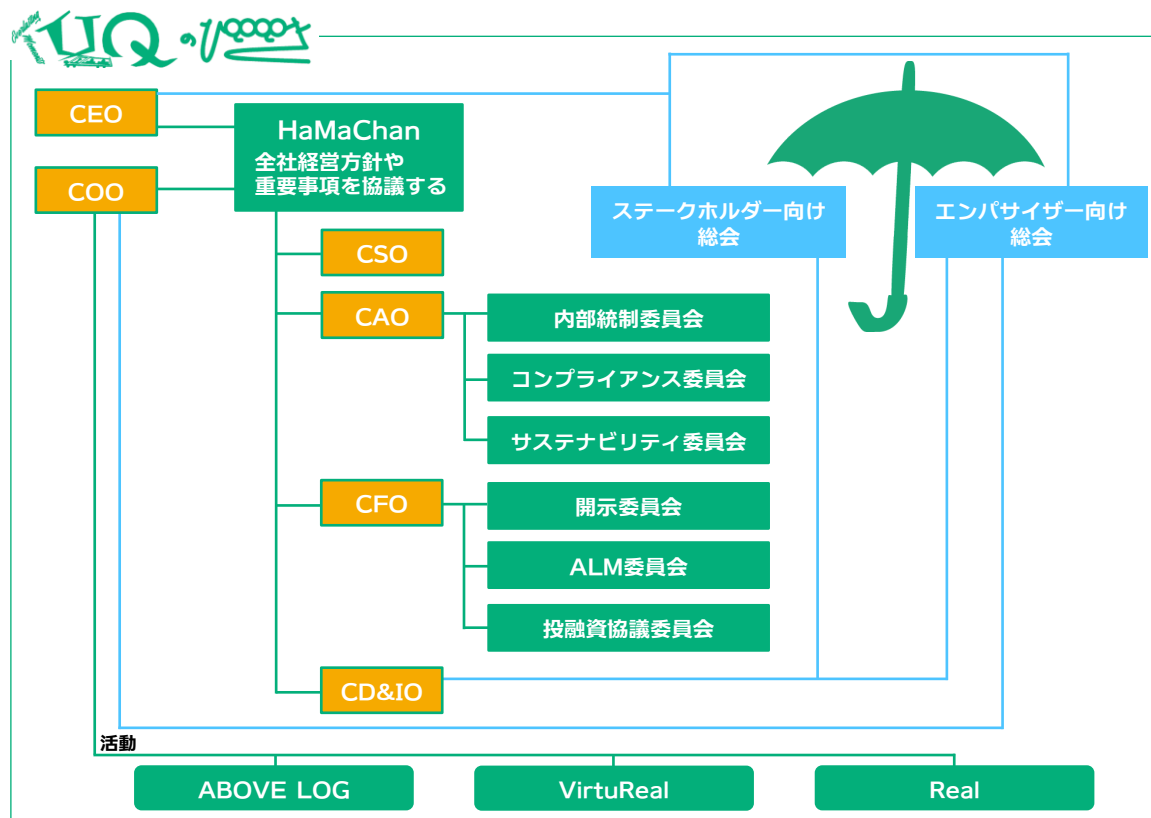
UQ のひ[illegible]さ

CEO

COO

HaMaChan
全社経営方針や重要事項を協議する

ステークホルダー向け総会

エンパサイザー向け総会

CSO

CAO

内部統制委員会

コンプライアンス委員会

サステナビリティ委員会

CFO

開示委員会

ALM委員会

投融資協議委員会

CD&IO

活動

ABOVE LOG

VirtuReal

Real